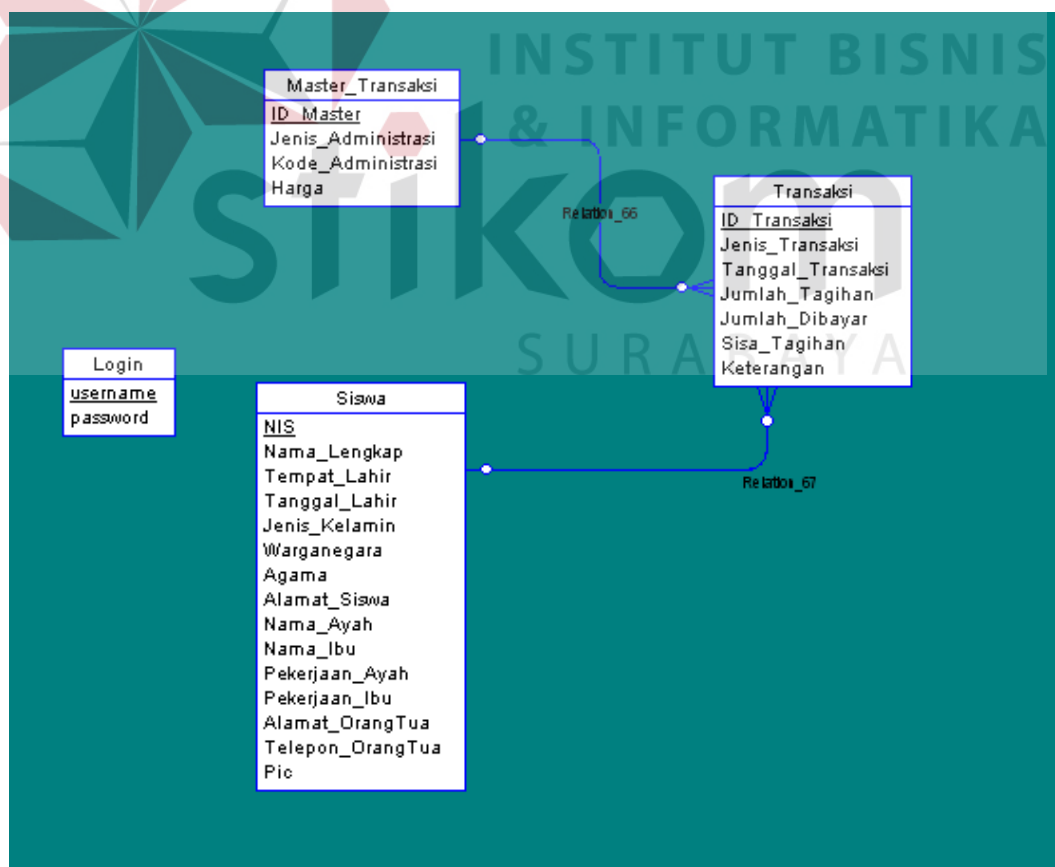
INSTITUT BISNIS & INFORMATIKA

stikom

SURABAYA

Master_Transaksi
ID_Master
Jenis_Administrasi
Kode_Administrasi
Harga

Relation_66

Transaksi
ID_Transaksi
Jenis_Transaksi
Tanggal_Transaksi
Jumlah_Tagihan
Jumlah_Dibayar
Sisa_Tagihan
Keterangan

Login
username
password

Siswa
NIS
Nama_Lengkap
Tempat_Lahir
Tanggal_Lahir
Jenis_Kelamin
Warganegara
Agama
Alamat_Siswa
Nama_Ayah
Nama_Ibu
Pekerjaan_Ayah
Pekerjaan_Ibu
Alamat_OrangTua
Telepon_OrangTua
Pic

Relation_67